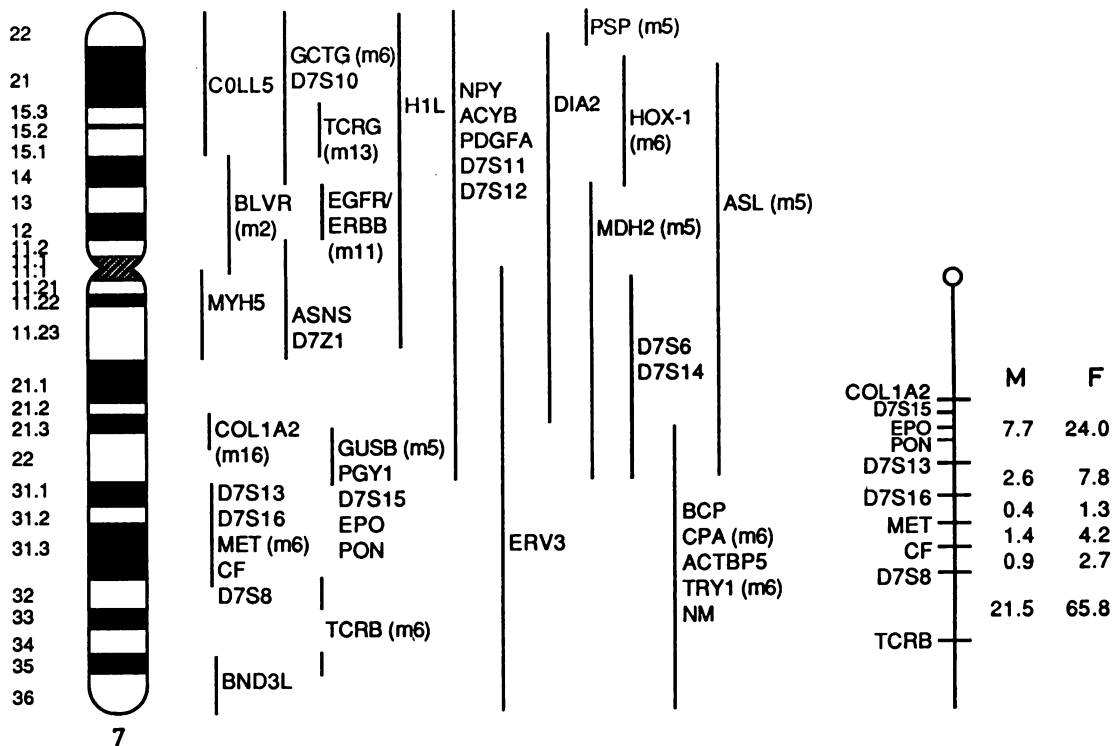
22
21
15.3
15.2
15.1
14
13
12
11.2
11.1
11.1
11.21
11.22
11.23
21.1
21.2
21.3
22
31.1
31.2
31.3
32
33
34
35
36
7

COLL5
GCTG (m6)
D7S10
TCRG (m13)
BLVR (m2)
EGFR/ ERBB (m11)
H1L
MYH5
ASNS
D7Z1
COL1A2 (m16)
GUSB (m5)
PGY1
D7S13
D7S16
MET (m6)
CF
D7S8
D7S15
EPO
PON
TCRB (m6)
BND3L
NPY
ACYB
PDGFA
D7S11
D7S12
ERV3
DIA2
PSP (m5)
HOX-1 (m6)
MDH2 (m5)
ASL (m5)
D7S6
D7S14
BCP
CPA (m6)
ACTBP5
TRY1 (m6)
NM

| | M | F |
|---|---|---|
| COL1A2 | | |
| D7S15 | | |
| EPO | 7.7 | 24.0 |
| PON | | |
| D7S13 | 2.6 | 7.8 |
| D7S16 | 0.4 | 1.3 |
| MET | 1.4 | 4.2 |
| CF | 0.9 | 2.7 |
| D7S8 | | |
| | 21.5 | 65.8 |
| TCRB | | |